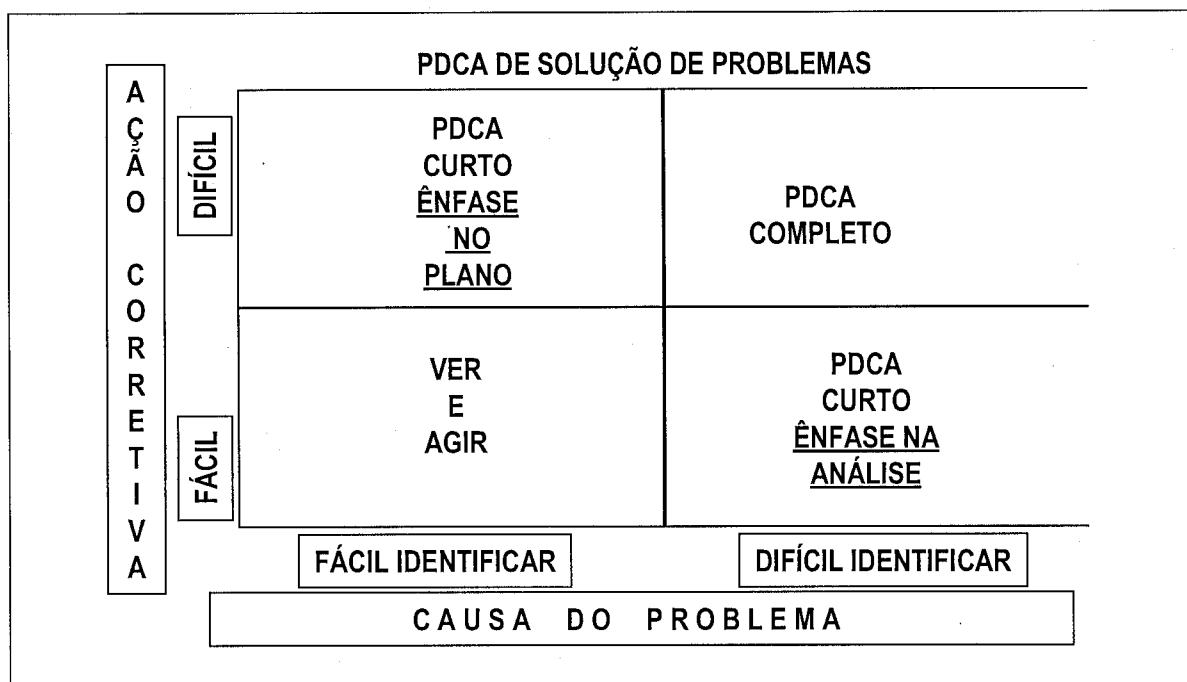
PDCA DE SOLUÇÃO DE PROBLEMAS

AÇÃO CORRETIVA

DIFÍCIL

PDCA CURTO ÊNFASE NO PLANO

PDCA COMPLETO

FÁCIL

VER E AGIR

PDCA CURTO ÊNFASE NA ANÁLISE

FÁCIL IDENTIFICAR

DIFÍCIL IDENTIFICAR

CAUSA DO PROBLEMA